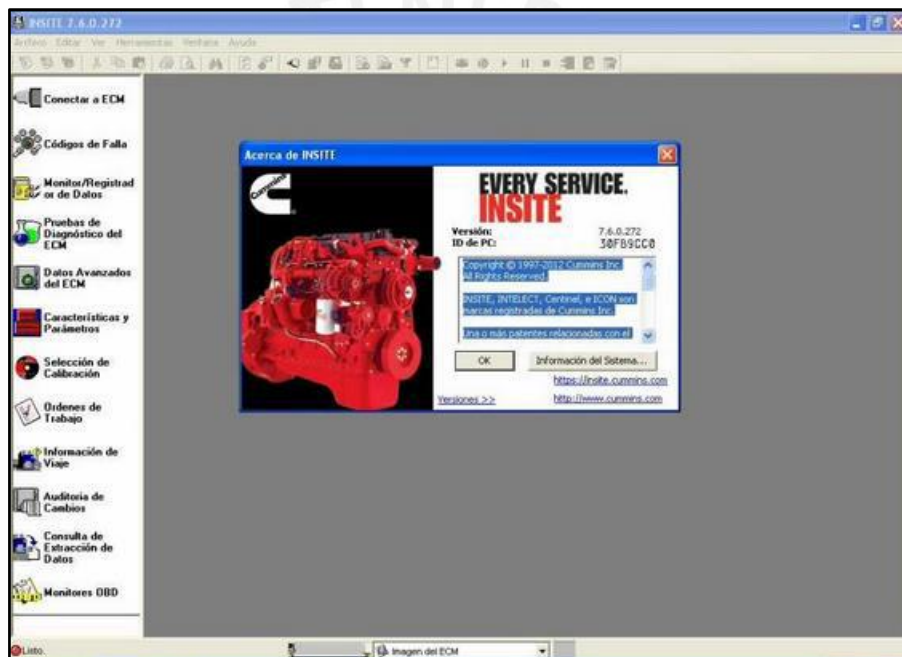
INSITE 7.6.0.272

Archivo Editar Ver Herramientas Ventana Ayuda

Conectar a ECM

Códigos de Falla

Monitor/Registrador de Datos

Pruebas de Diagnóstico del ECM

Datos Avanzados del ECM

Características y Parámetros

Selección de Calibración

Ordenes de Trabajo

Información de Viaje

Auditoria de Cambios

Consulta de Extracción de Datos

Monitores OBD

Acerca de INSITE

Cummins

EVERY SERVICE.
INSITE

Versión: 7.6.0.272
ID de PC: 30FB9CC0

Copyright © 1997-2012 Cummins Inc. All Rights Reserved.

INSITE, INTELECT, Centinel, e ICON son marcas registradas de Cummins Inc.

Una o más patentes relacionadas con el

OK

Información del Sistema...

https://insite.cummins.com

Versiones >>

http://www.cummins.com

Listo.

Imagen del ECM